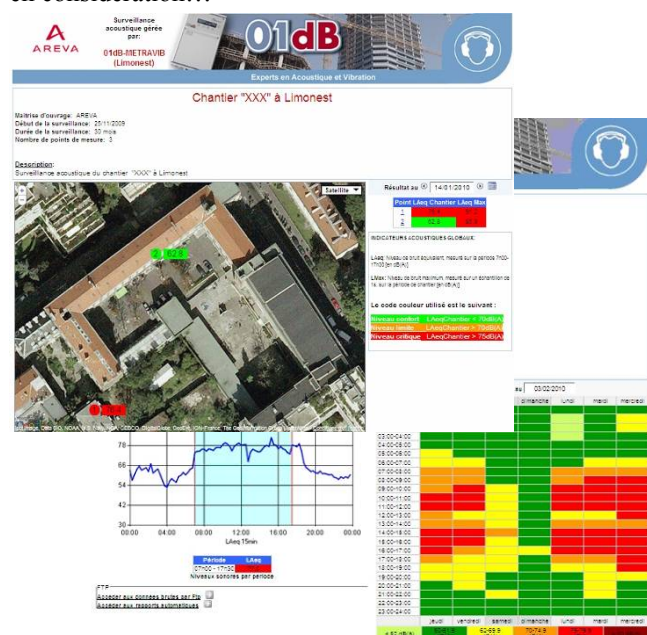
en construction…

AREVA

Surveillance acoustique gérée par:

01dB-METRAVIB (Limonest)

01dB

Experts en Acoustique et Vibration

Chantier "XXX" à Limonest

Maitrise d'ouvrage: AREVA
Début de la surveillance: 20/11/2009
Durée de la surveillance: 30 mois
Nombre de points de mesure: 3

Description:
Surveillance acoustique du chantier "XXX" à Limonest

Satellite

Résultat au 14/01/2010

| Point | LAeq Chantier | LAeq Max |
|---|---|---|
| 1 | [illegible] | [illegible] |
| 2 | 62.3 | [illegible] |

INDICATEURS ACOUSTIQUES GLOBAUX:

LAeq: Niveau de bruit équivalent, mesuré sur la période 7h00-17h30 [en dB(A)]

LMax: Niveau de bruit maximum, mesuré sur un échantillon de 1s, sur la période de chantier [en dB(A)]

Le code couleur utilisé est le suivant :

Niveau confort LAeqChantier < 70dB(A)
Niveau limite LAeqChantier > 70dB(A)
Niveau critique LAeqChantier > 75dB(A)

78
66
54
42
30
00:00 04:00 08:00 12:00 16:00 20:00 00:00
LAeq 15min

| Période | LAeq |
|---|---|
| 07:00 - 17:30 | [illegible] |

Niveaux sonores par période

FTP
Accéder aux données brutes par Pts
Accéder aux rapports automatiques

au 03/02/2010

dimanche lundi mardi mercredi

03:00-04:00
04:00-05:00
05:00-06:00
06:00-07:00
07:00-08:00
08:00-09:00
09:00-10:00
10:00-11:00
11:00-12:00
12:00-13:00
13:00-14:00
14:00-15:00
15:00-16:00
16:00-17:00
17:00-18:00
18:00-19:00
19:00-20:00
20:00-21:00
21:00-22:00
22:00-23:00
23:00-00:00

jeudi vendredi samedi dimanche lundi mardi mercredi

< 57 dB(A) 50-61.9 62-69.9 70-74.9 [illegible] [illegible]